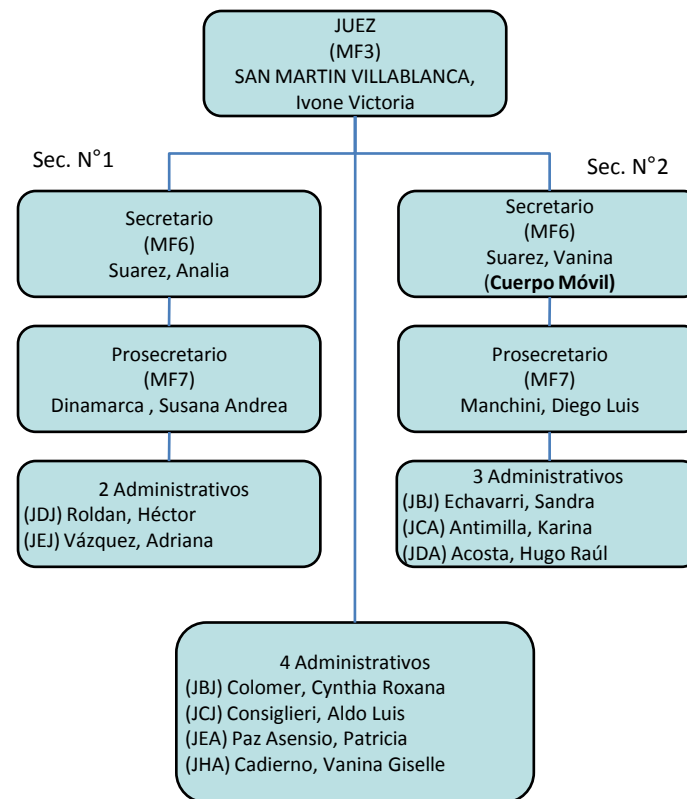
JUEZ
(MF3)
SAN MARTIN VILLABLANCA,
Ivone Victoria

Sec. N°1

Secretario
(MF6)
Suarez, Analia

Prosecretario
(MF7)
Dinamarca , Susana Andrea

2 Administrativos
(JDJ) Roldan, Héctor
(JEJ) Vázquez, Adriana

Sec. N°2

Secretario
(MF6)
Suarez, Vanina
(**Cuerpo Móvil)**

Prosecretario
(MF7)
Manchini, Diego Luis

3 Administrativos
(JBJ) Echavarri, Sandra
(JCA) Antimilla, Karina
(JDA) Acosta, Hugo Raúl

4 Administrativos
(JBJ) Colomer, Cynthia Roxana
(JCJ) Consiglieri, Aldo Luis
(JEA) Paz Asensio, Patricia
(JHA) Cadierno, Vanina Giselle